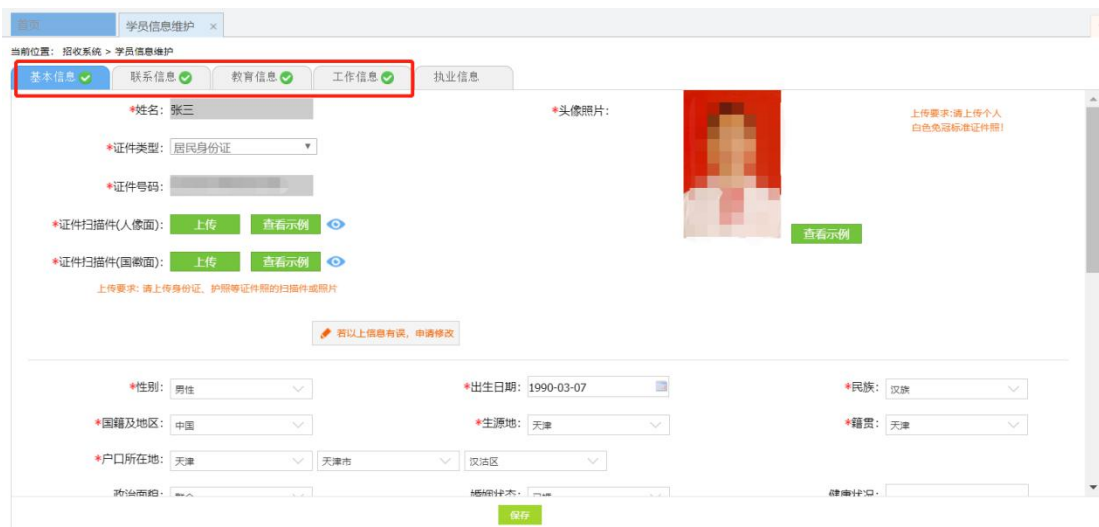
首页 学员信息维护 ×

当前位置: 招收系统 > 学员信息维护

基本信息 联系信息 教育信息 工作信息 执业信息

*姓名: 张三

*头像照片:

上传要求:请上传个人白色免冠标准证件照!

*证件类型: 居民身份证

*证件号码: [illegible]

*证件扫描件(人像面): 上传 查看示例

*证件扫描件(国徽面): 上传 查看示例

查看示例

上传要求: 请上传身份证、护照等证件照的扫描件或照片

若以上信息有误,申请修改

*性别: 男性

*出生日期: 1990-03-07

*民族: 汉族

*国籍及地区: 中国

*生源地: 天津

*籍贯: 天津

*户口所在地: 天津 天津市 汉沽区

政治面貌: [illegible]

婚姻状态: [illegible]

健康状况:

保存